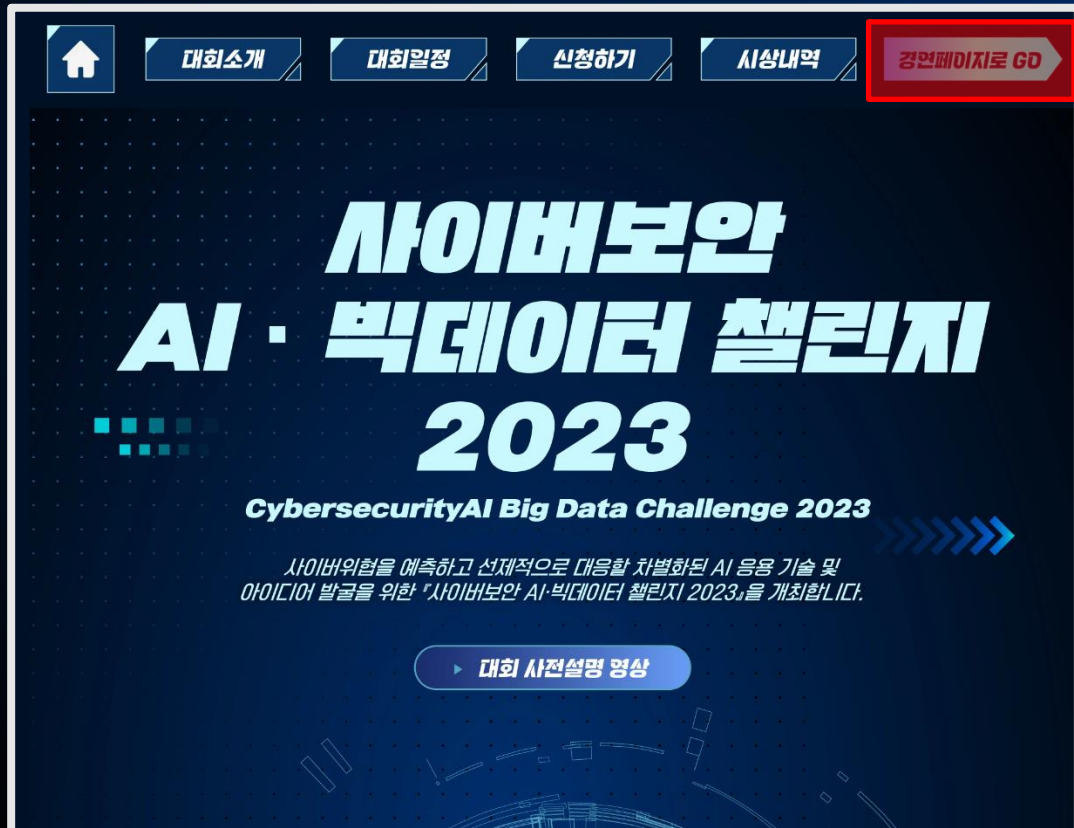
대회소개 대회일정 신청하기 시상내역 경연페이지로 GO

사이버보안
AI · 빅데이터 챌린지
2023

CybersecurityAI Big Data Challenge 2023

사이버위협을 예측하고 선제적으로 대응할 차별화된 AI 응용 기술 및 아이디어 발굴을 위한 『사이버보안 AI·빅데이터 챌린지 2023』을 개최합니다.

▸ 대회 사전설명 영상